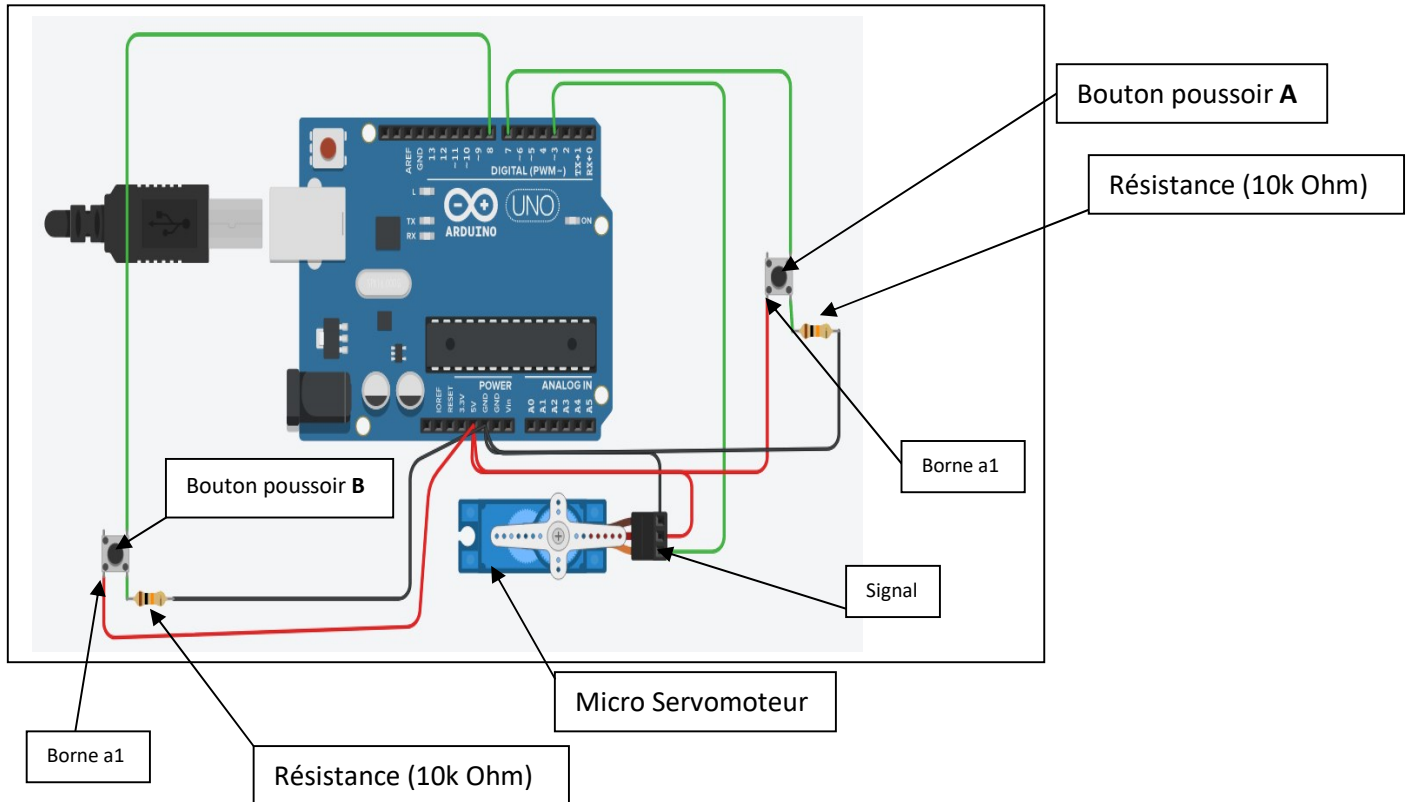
Bouton poussoir **A**

Résistance (10k Ohm)

AREF
GND
13
12
~11
~10
~9
8
7
~6
~5
4
~3
2
TX→1
RX←0
DIGITAL (PWM~)

L
TX
RX
ON
UNO
ARDUINO

IOREF
RESET
3.3V
5V
GND
GND
Vin
POWER
A0
A1
A2
A3
A4
A5
ANALOG IN

Bouton poussoir **B**

Borne a1

Signal

Micro Servomoteur

Borne a1

Résistance (10k Ohm)